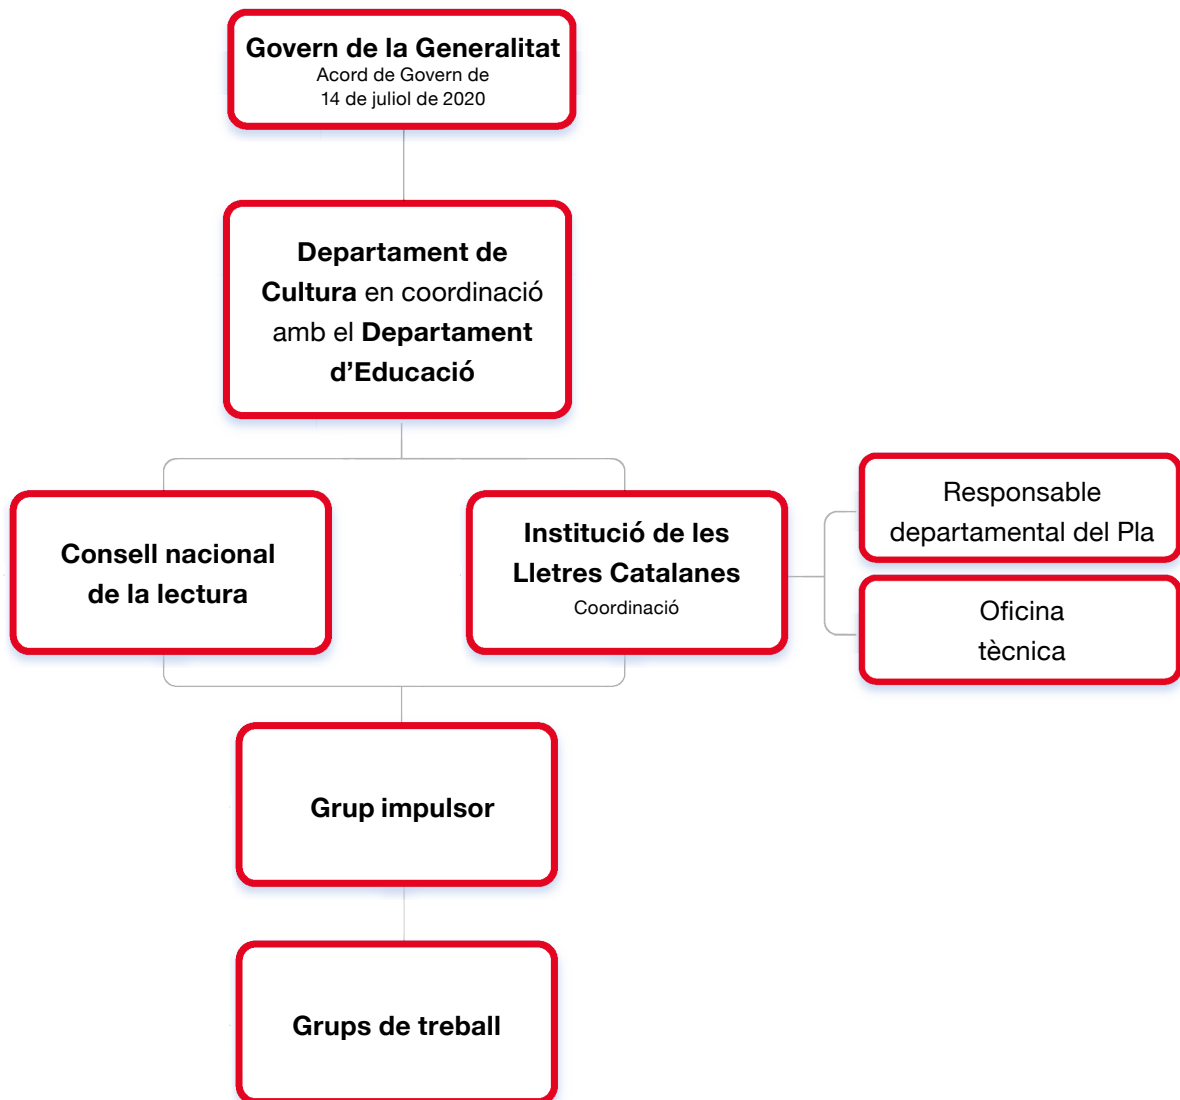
Govern de la Generalitat
Acord de Govern de 14 de juliol de 2020

Departament de Cultura en coordinació amb el Departament d’Educació

Consell nacional de la lectura

Institució de les Lletres Catalanes
Coordinació

Responsable departamental del Pla

Oficina tècnica

Grup impulsor

Grups de treball